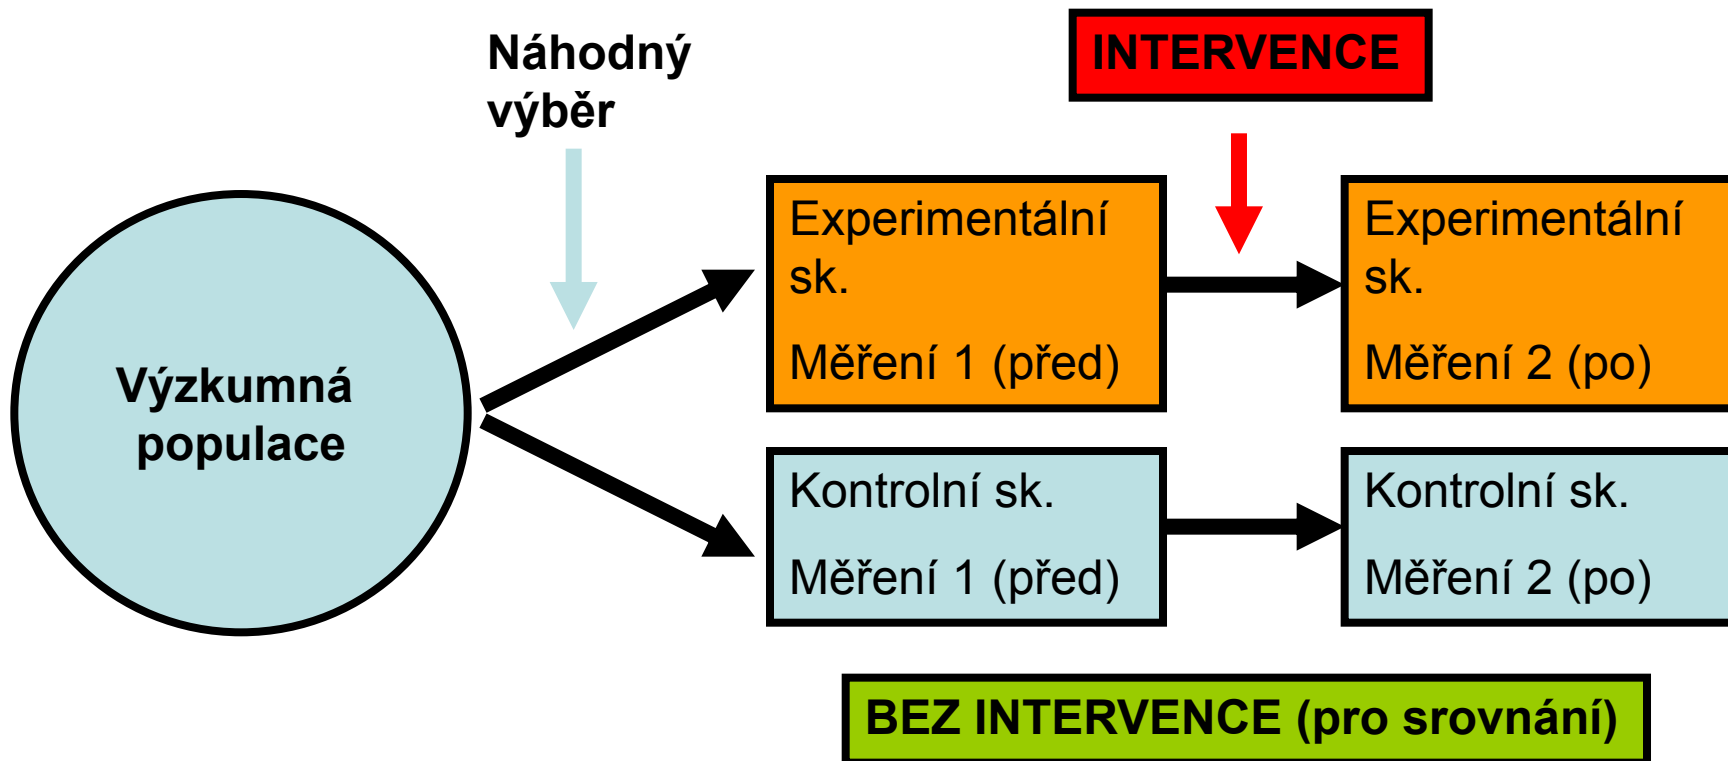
Náhodný výběr

INTERVENCE

Výzkumná populace

Experimentální sk.

Měření 1 (před)

Experimentální sk.

Měření 2 (po)

Kontrolní sk.

Měření 1 (před)

Kontrolní sk.

Měření 2 (po)

BEZ INTERVENCE (pro srovnání)